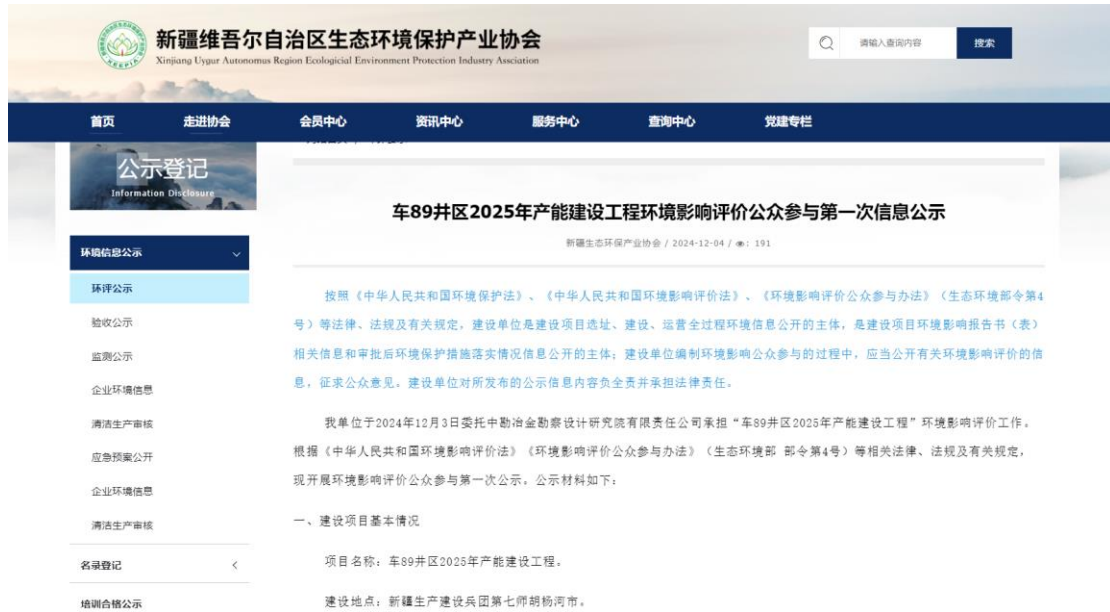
新疆维吾尔自治区生态环境保护产业协会
Xinjiang Uygur Autonomus Region Ecologicial Environment Protection Industry Association

请输入查询内容
搜索

首页
走进协会
会员中心
资讯中心
服务中心
查询中心
党建专栏

公示登记
Information Disclosure

环境信息公示
环评公示
验收公示
监测公示
企业环境信息
清洁生产审核
应急预案公开
企业环境信息
清洁生产审核
名录登记
培训合格公示

车89井区2025年产能建设工程环境影响评价公众参与第一次信息公示

新疆生态环保产业协会 / 2024-12-04 / 191

按照《中华人民共和国环境保护法》、《中华人民共和国环境影响评价法》、《环境影响评价公众参与办法》（生态环境部令第4号）等法律、法规及有关规定，建设单位是建设项目选址、建设、运营全过程环境信息公开的主体，是建设项目环境影响报告书（表）相关信息和审批后环境保护措施落实情况信息公开的主体；建设单位编制环境影响公众参与的过程中，应当公开有关环境影响评价的信息，征求公众意见。建设单位对所发布的公示信息内容负全责并承担法律责任。

我单位于2024年12月3日委托中勘冶金勘察设计研究院有限责任公司承担“车89井区2025年产能建设工程”环境影响评价工作。根据《中华人民共和国环境影响评价法》《环境影响评价公众参与办法》（生态环境部 部令第4号）等相关法律、法规及有关规定，现开展环境影响评价公众参与第一次公示，公示材料如下：

一、建设项目基本情况

项目名称：车89井区2025年产能建设工程。

建设地点：新疆生产建设兵团第七师胡杨河市。